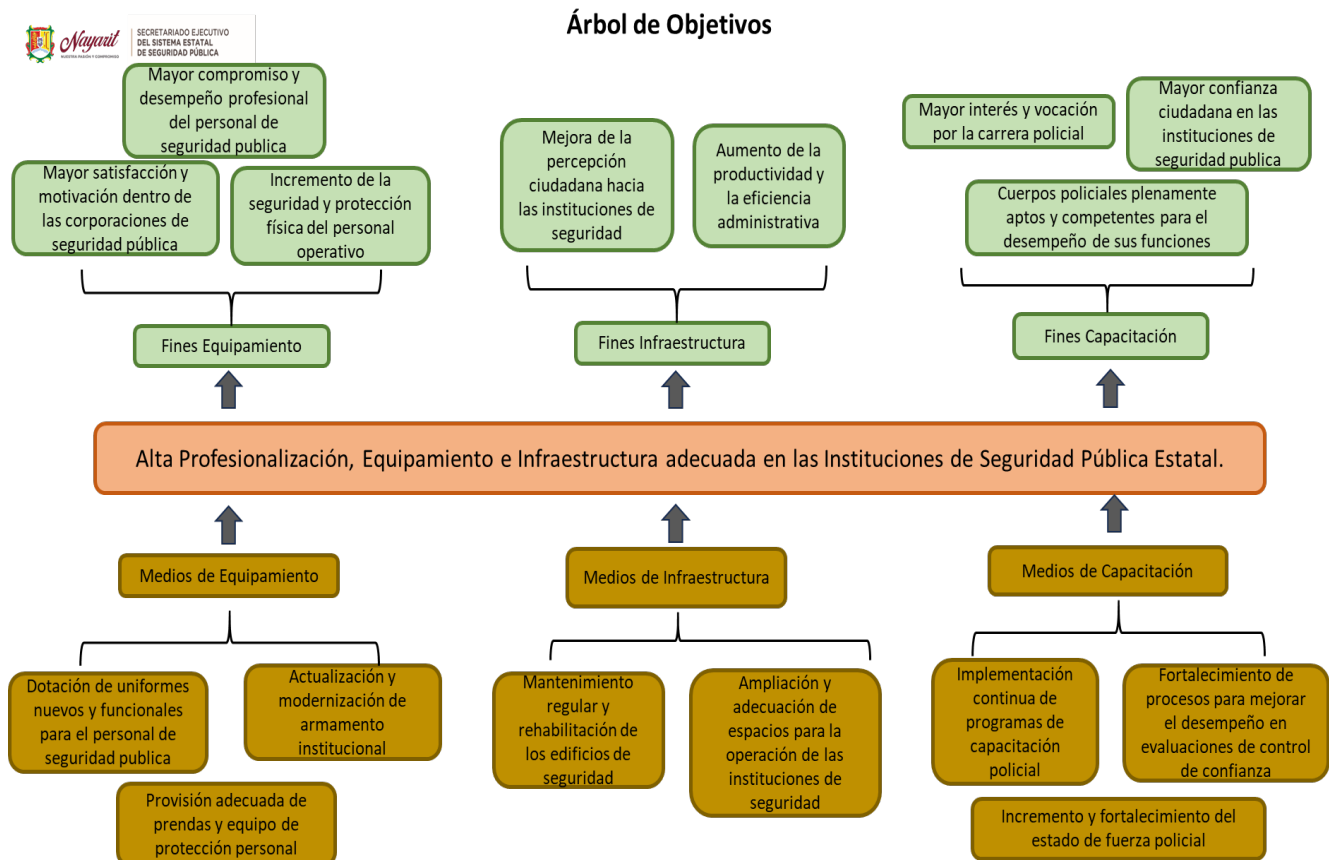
Nayarit
NUESTRA PASIÓN Y COMPROMISO
SECRETARIADO EJECUTIVO
DEL SISTEMA ESTATAL
DE SEGURIDAD PÚBLICA

Árbol de Objetivos

Mayor compromiso y desempeño profesional del personal de seguridad publica

Mayor satisfacción y motivación dentro de las corporaciones de seguridad pública

Incremento de la seguridad y protección física del personal operativo

Fines Equipamiento

Mejora de la percepción ciudadana hacia las instituciones de seguridad

Aumento de la productividad y la eficiencia administrativa

Fines Infraestructura

Mayor interés y vocación por la carrera policial

Mayor confianza ciudadana en las instituciones de seguridad publica

Cuerpos policiales plenamente aptos y competentes para el desempeño de sus funciones

Fines Capacitación

Alta Profesionalización, Equipamiento e Infraestructura adecuada en las Instituciones de Seguridad Pública Estatal.

Medios de Equipamiento

Dotación de uniformes nuevos y funcionales para el personal de seguridad publica

Actualización y modernización de armamento institucional

Provisión adecuada de prendas y equipo de protección personal

Medios de Infraestructura

Mantenimiento regular y rehabilitación de los edificios de seguridad

Ampliación y adecuación de espacios para la operación de las instituciones de seguridad

Medios de Capacitación

Implementación continua de programas de capacitación policial

Fortalecimiento de procesos para mejorar el desempeño en evaluaciones de control de confianza

Incremento y fortalecimiento del estado de fuerza policial